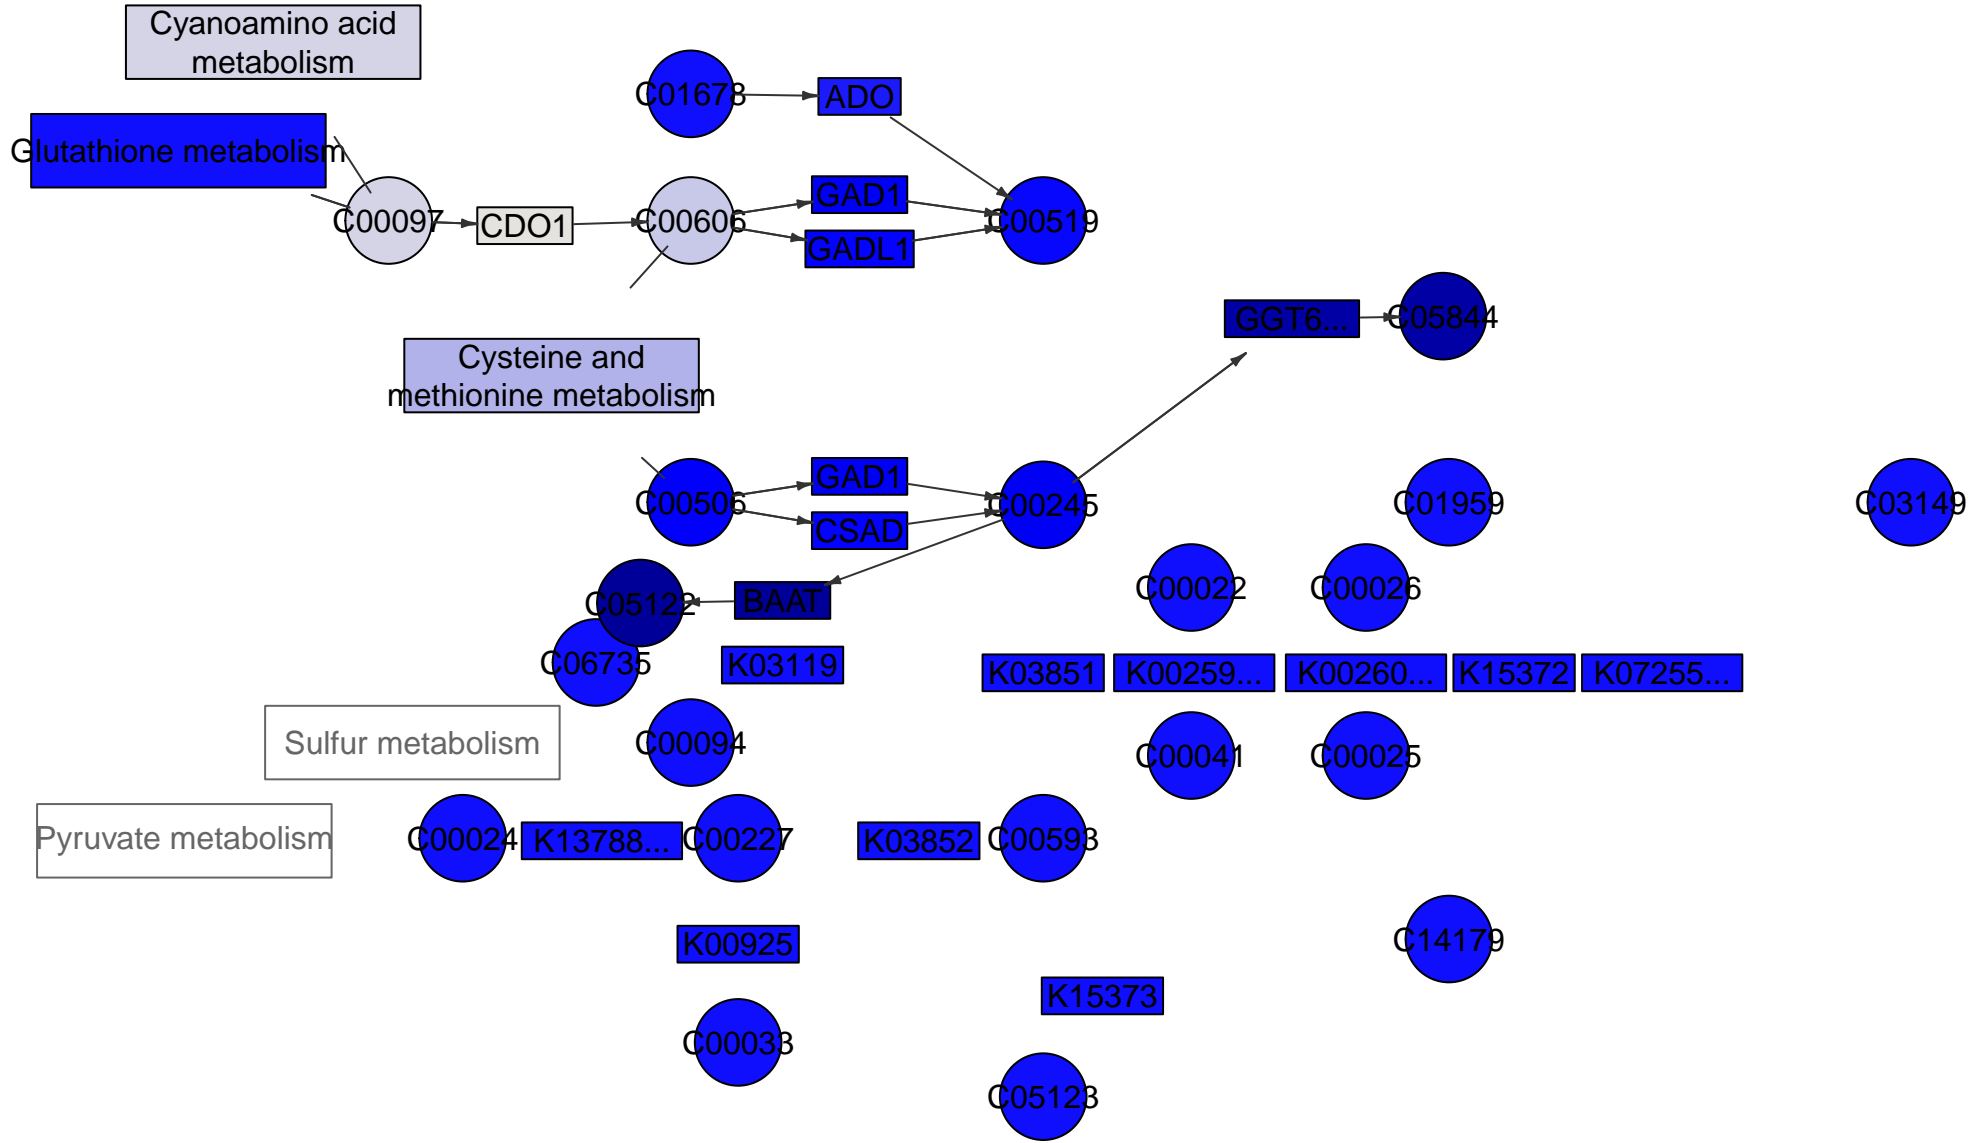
Cyanoamino acid metabolism

C01678

ADO

Glutathione metabolism

C00097

CDO1

C00606

GAD1

GADL1

C00519

GGT6...

C05844

Cysteine and methionine metabolism

C00506

GAD1

CSAD

C00245

C01959

C03149

C05122

BAAT

C00022

C00026

C06735

K03119

K03851

K00259...

K00260...

K15372

K07255...

Sulfur metabolism

C00094

C00041

C00025

Pyruvate metabolism

C00024

K13788...

C00227

K03852

C00593

K00925

C14179

K15373

C00033

C05123